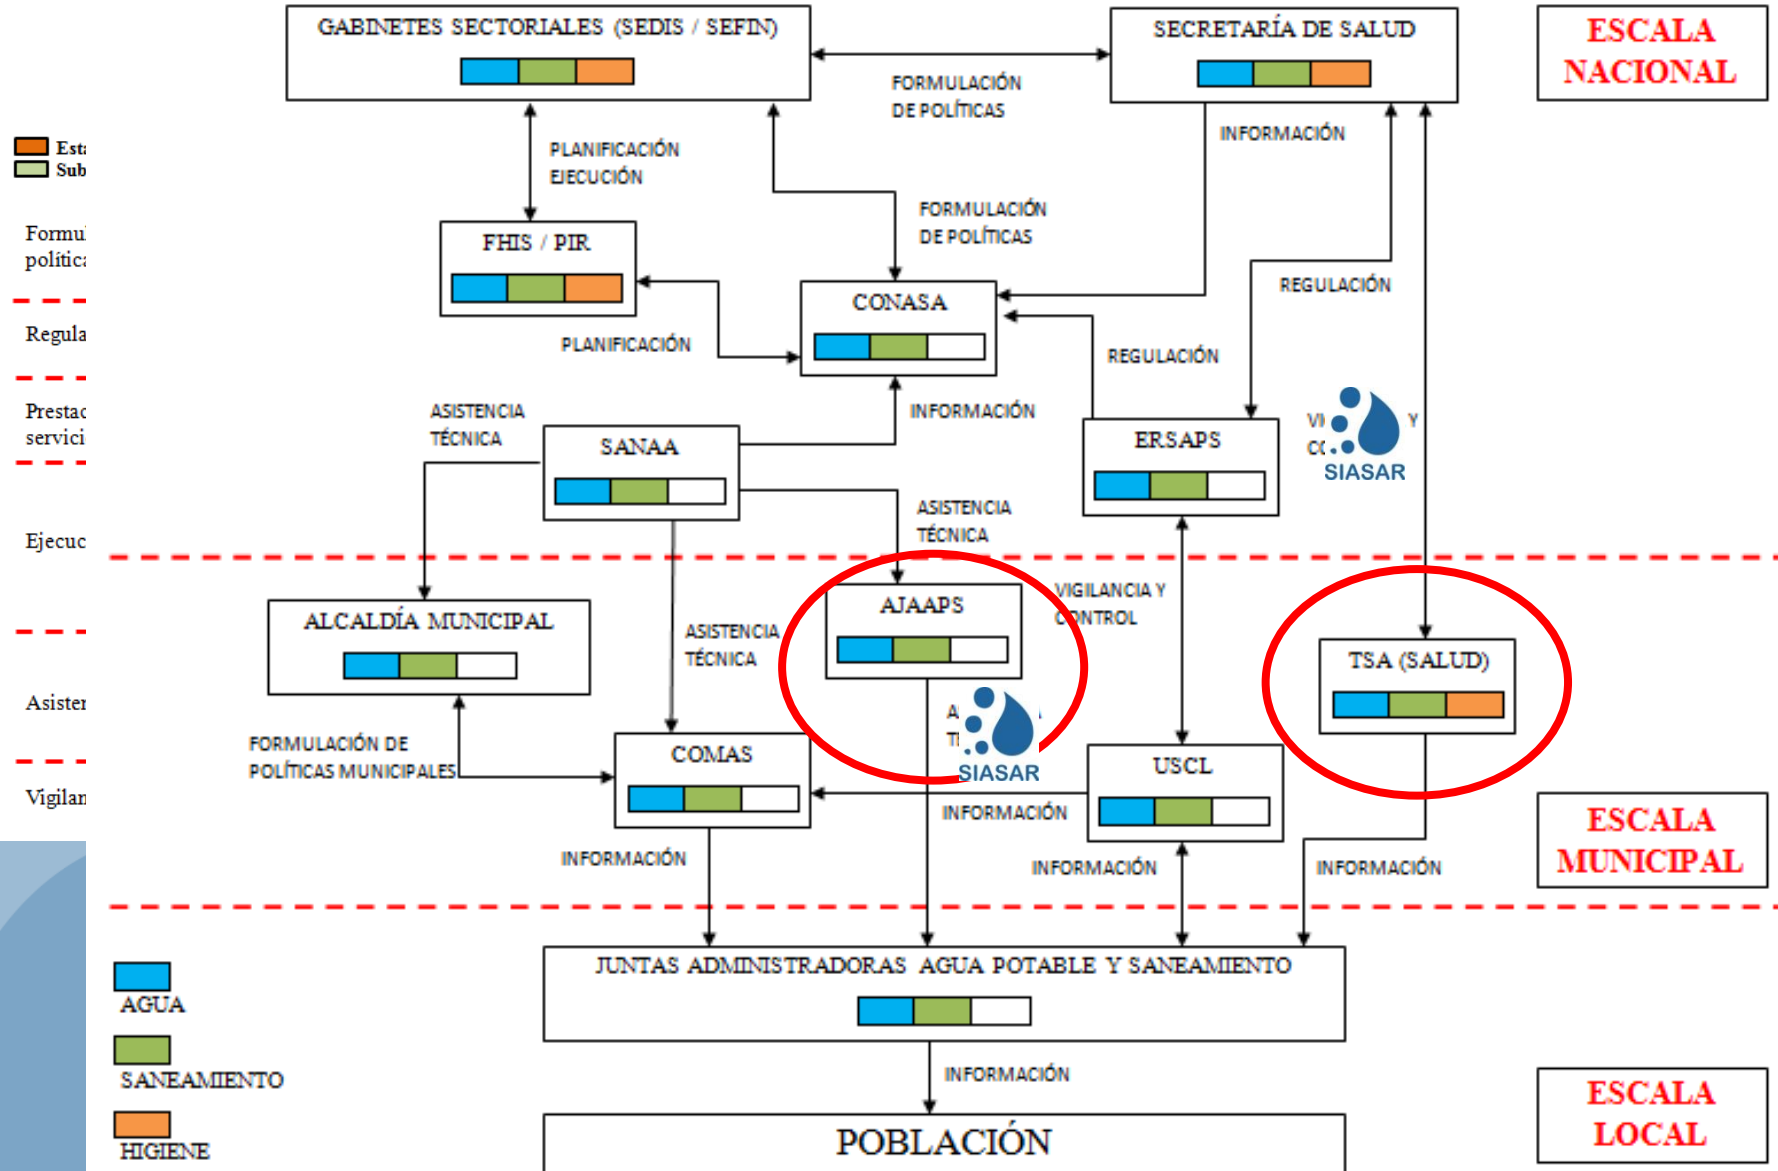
Est
Sub

Formu
polític

Regula

Prestac
servici

Ejecuc

Asister

Vigilan

GABINETES SECTORIALES (SEDIS / SEFIN)

SECRETARÍA DE SALUD

ESCALA NACIONAL

FORMULACIÓN DE POLÍTICAS

INFORMACIÓN

PLANIFICACIÓN EJECUCIÓN

FORMULACIÓN DE POLÍTICAS

FHIS / PIR

REGULACIÓN

CONASA

PLANIFICACIÓN

REGULACIÓN

ASISTENCIA TÉCNICA

INFORMACIÓN

SANAA

ERSAPS

VI Y
CC
SIASAR

ASISTENCIA TÉCNICA

VIGILANCIA Y CONTROL

ALCALDÍA MUNICIPAL

AJAAPS

ASISTENCIA TÉCNICA

TSA (SALUD)

A
TI
SIASAR

FORMULACIÓN DE POLÍTICAS MUNICIPALES

COMAS

USCL

INFORMACIÓN

ESCALA MUNICIPAL

INFORMACIÓN

INFORMACIÓN

INFORMACIÓN

JUNTAS ADMINISTRADORAS AGUA POTABLE Y SANEAMIENTO

AGUA

SANEAMIENTO

INFORMACIÓN

HIGIENE

POBLACIÓN

ESCALA LOCAL